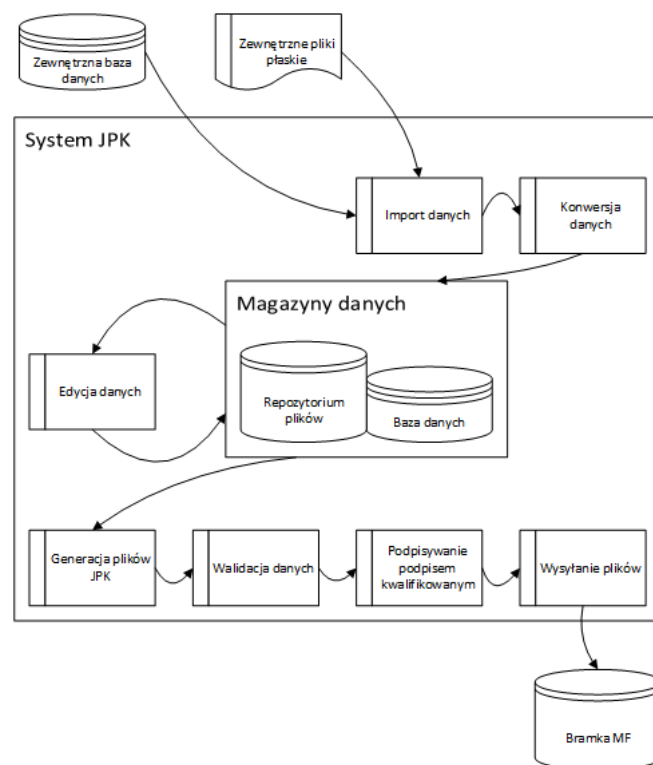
Zewnętrzna baza danych

Zewnętrzne pliki płaskie

System JPK

Import danych

Konwersja danych

Magazyny danych

Edycja danych

Repozytorium plików

Baza danych

Generacja plików JPK

Walidacja danych

Podpisywanie podpisem kwalifikowanym

Wysyłanie plików

Bramka MF